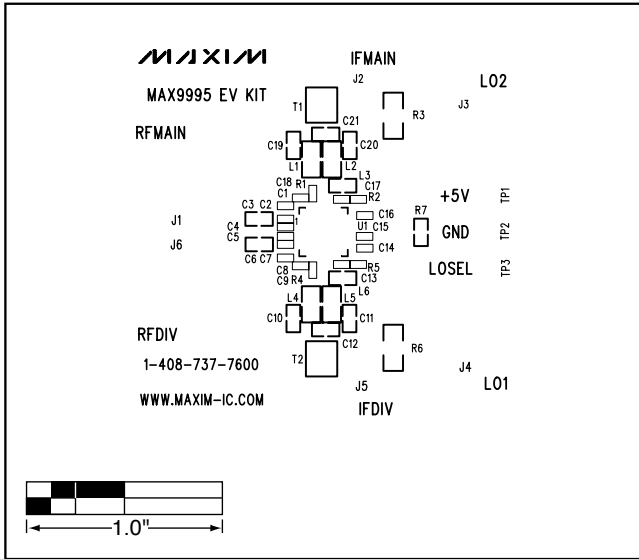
MAXIM

MAX9995 EV KIT

IFMAIN

J2

LO2

J3

T1

R3

RFMAIN

C21

C19

C20

L1

L2

L3

C18

R1

C17

C1

R2

+5V

TP1

C3

C2

R7

C16

1

J1

C4

U1

C15

GND

TP2

C5

J6

C14

C6

C7

C8

R5

LOSEL

TP3

C9

R4

C13

L6

L4

L5

C10

C11

RFDIV

C12

R6

1-408-737-7600

T2

J4

LO1

J5

WWW.MAXIM-IC.COM

IFDIV

1.0"